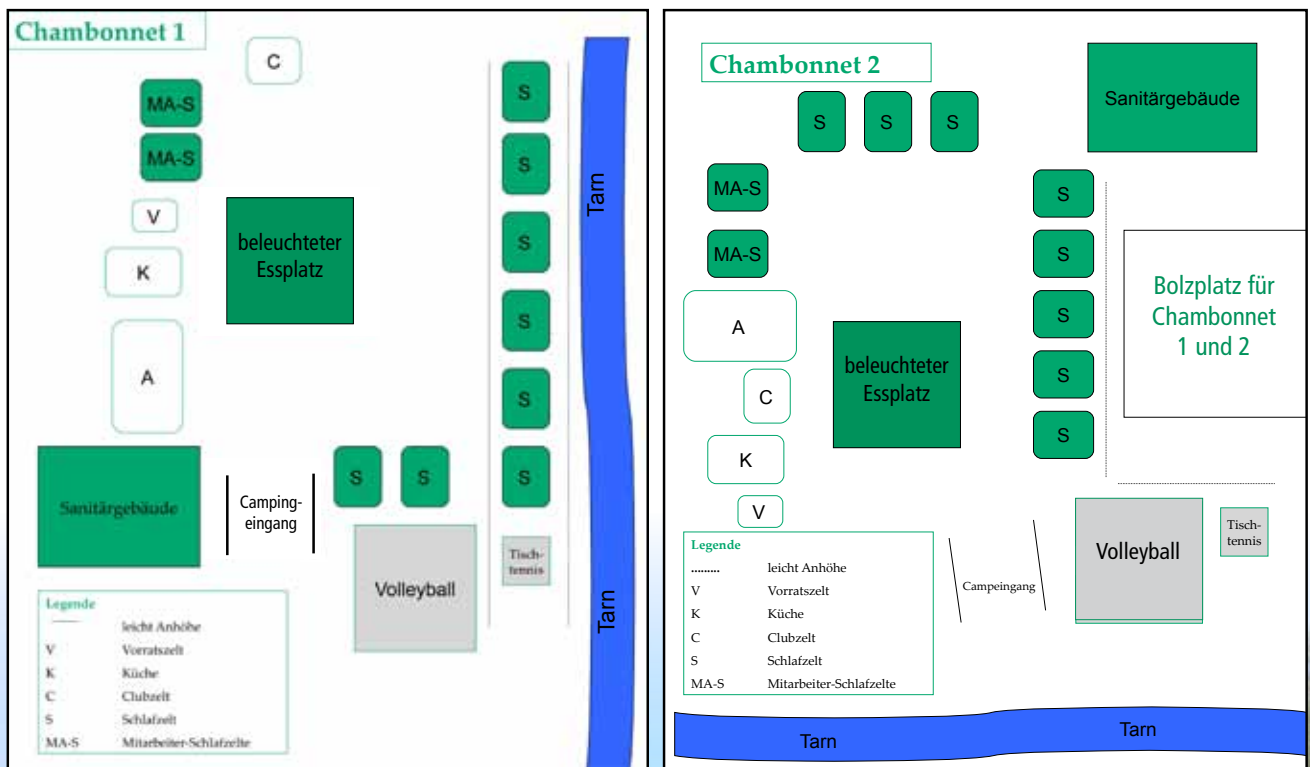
Chambonnet 1

C

MA-S

MA-S

V

K

A

beleuchteter Essplatz

S

S

S

S

S

S

Tarn

Sanitärgebäude

Camping-eingang

S

S

Volleyball

Tisch-tennis

Tarn

Legende

——— leicht Anhöhe
V Vorratszelt
K Küche
C Clubzelt
S Schlafzelt
MA-S Mitarbeiter-Schlafzelte

Chambonnet 2

Sanitärgebäude

S

S

S

MA-S

MA-S

A

C

K

V

beleuchteter Essplatz

S

S

S

S

S

Bolzplatz für Chambonnet 1 und 2

Volleyball

Tisch-tennis

Campeingang

Legende

......... leicht Anhöhe
V Vorratszelt
K Küche
C Clubzelt
S Schlafzelt
MA-S Mitarbeiter-Schlafzelte

Tarn

Tarn